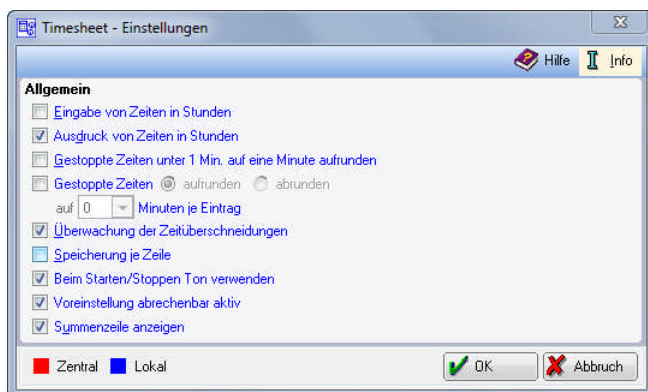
Timesheet - Einstellungen

Hilfe Info

Allgemein

Eingabe von Zeiten in Stunden

Ausdruck von Zeiten in Stunden

Gestoppte Zeiten unter 1 Min. auf eine Minute aufrunden

Gestoppte Zeiten aufrunden abrunden

auf 0 Minuten je Eintrag

Überwachung der Zeitüberschneidungen

Speicherung je Zeile

Beim Starten/Stoppen Ton verwenden

Voreinstellung abrechenbar aktiv

Summenzeile anzeigen

Zentral Lokal

OK Abbruch